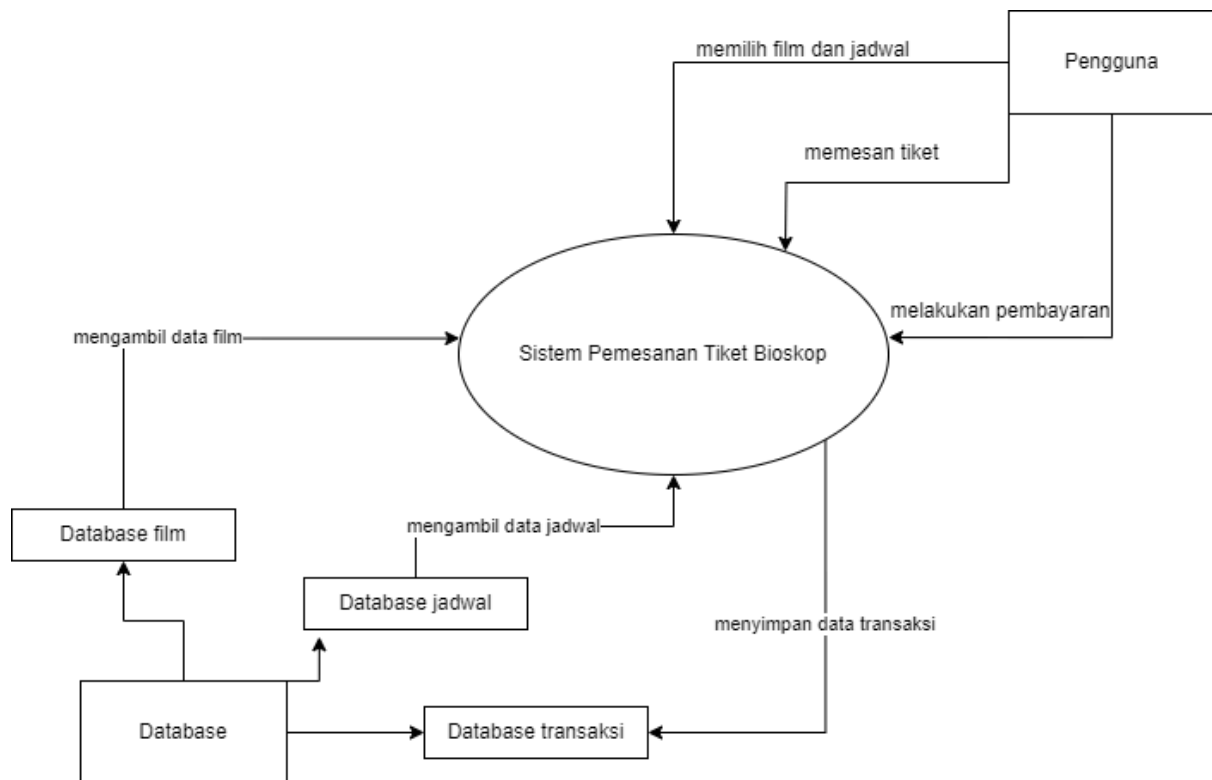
memilih film dan jadwal

Pengguna

memesan tiket

melakukan pembayaran

mengambil data film

Sistem Pemesanan Tiket Bioskop

Database film

mengambil data jadwal

Database jadwal

menyimpan data transaksi

Database

Database transaksi